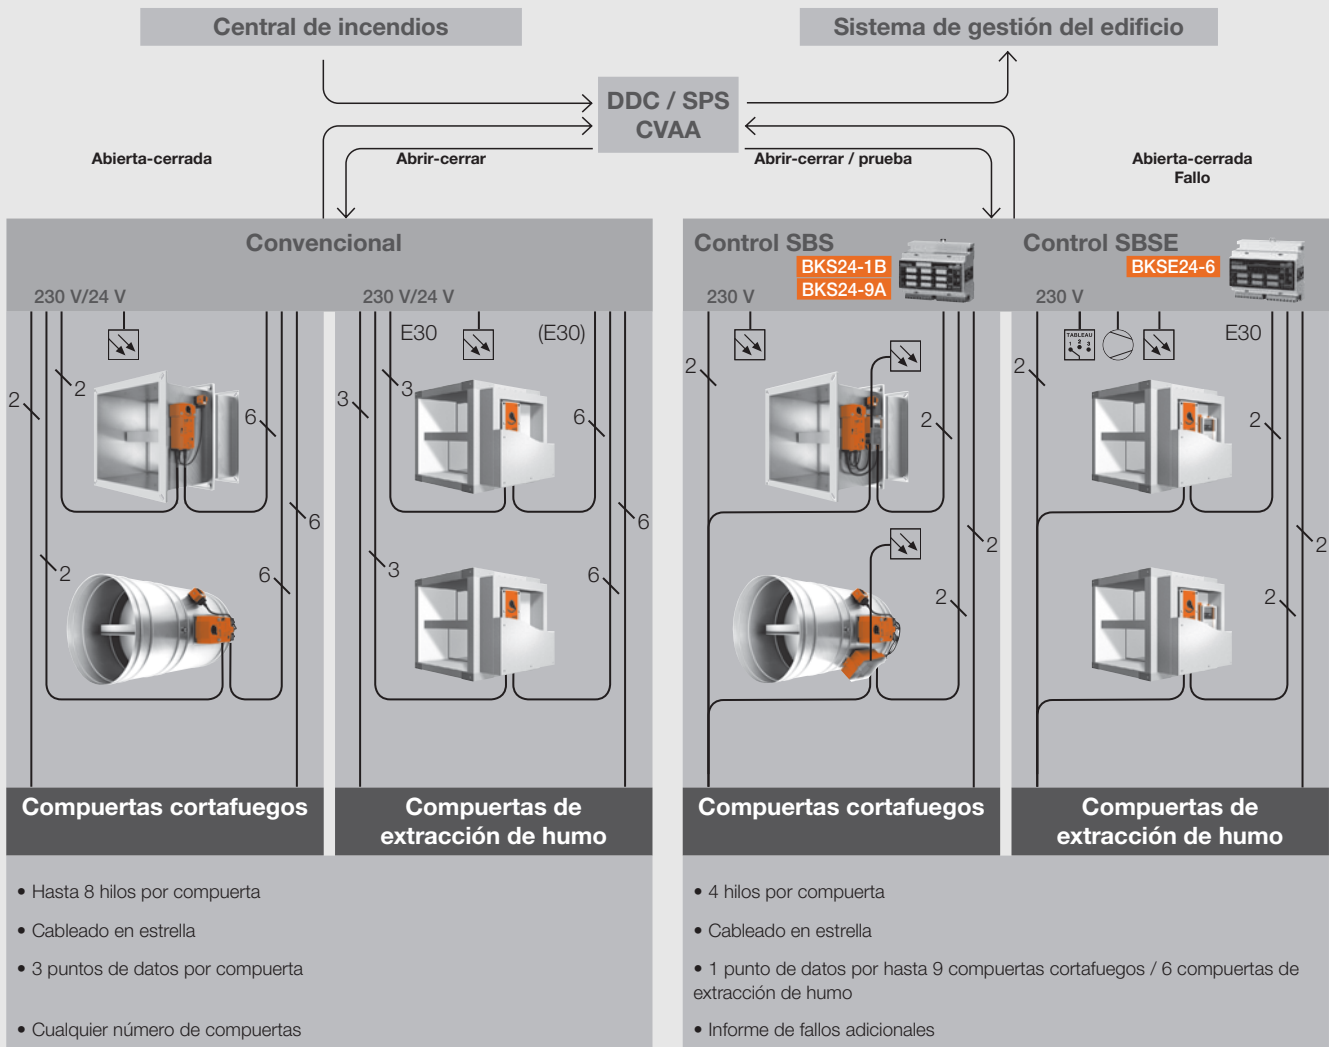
Central de incendios

Sistema de gestión del edificio

DDC / SPS
CVAA

Abierta-cerrada

Abrir-cerrar

Abrir-cerrar / prueba

Abierta-cerrada
Fallo

Convencional

230 V/24 V

230 V/24 V

E30

(E30)

2

2

6

6

2

6

3

3

6

3

6

6

Control SBS

BKS24-1B
BKS24-9A

230 V

2

2

2

2

Control SBSE

BKSE24-6

230 V

TABLEAU

E30

2

2

2

2

Compuertas cortafuegos

Compuertas de extracción de humo

Compuertas cortafuegos

Compuertas de extracción de humo

• Hasta 8 hilos por compuerta

• Cableado en estrella

• 3 puntos de datos por compuerta

• Cualquier número de compuertas

• 4 hilos por compuerta

• Cableado en estrella

• 1 punto de datos por hasta 9 compuertas cortafuegos / 6 compuertas de extracción de humo

• Informe de fallos adicionales